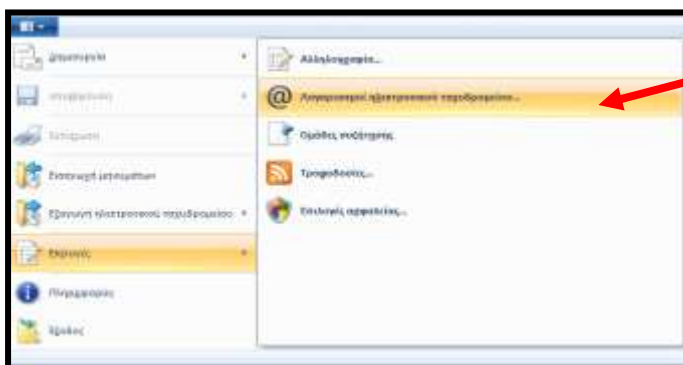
Δημιουργία

Αποθήκευση

Εκτύπωση

Εισαγωγή μηνυμάτων

Εξαγωγή ηλεκτρονικού ταχυδρομείου

Επιλογές

Πληροφορίες

Έξοδος

Αλληλογραφία...

Λογαριασμοί ηλεκτρονικού ταχυδρομείου...

Ομάδες συζήτησης

Τροφοδοσίες...

Επιλογές ασφαλείας...